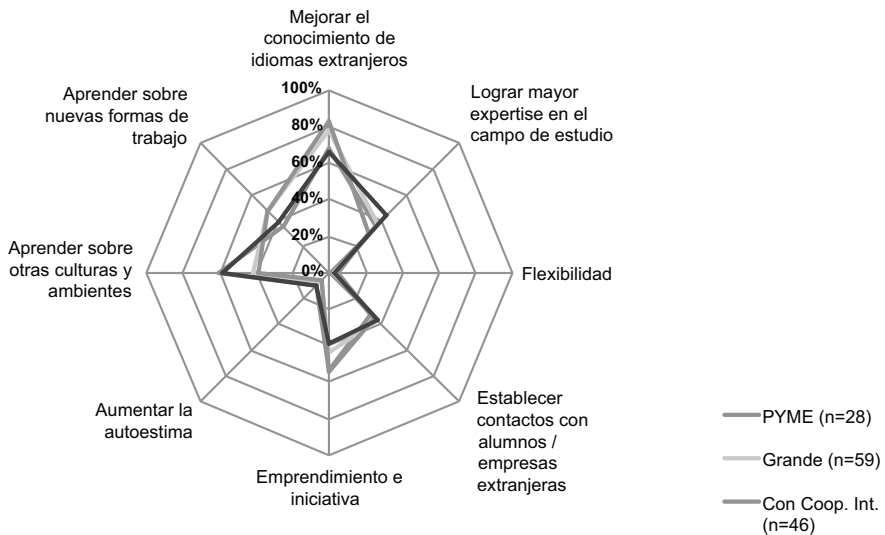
Mejorar el conocimiento de idiomas extranjeros

100%
80%
60%
40%
20%
0%

Lograr mayor expertise en el campo de estudio

Flexibilidad

Establecer contactos con alumnos / empresas extranjeras

Emprendimiento e iniciativa

Aumentar la autoestima

Aprender sobre otras culturas y ambientes

Aprender sobre nuevas formas de trabajo

PYME (n=28)
Grande (n=59)
Con Coop. Int. (n=46)